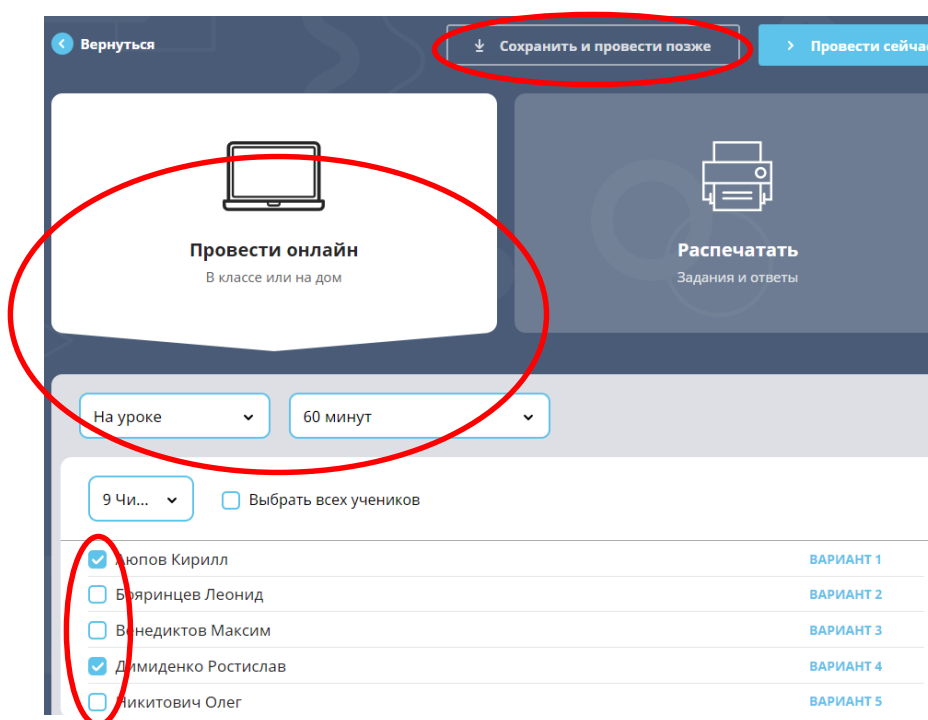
Вернуться

Сохранить и провести позже

Провести сейчас

Провести онлайн
В классе или на дом

Распечатать
Задания и ответы

На уроке

60 минут

9 Чи...

Выбрать всех учеников

Аюпов Кирилл ВАРИАНТ 1

Бояринцев Леонид ВАРИАНТ 2

Венедиктов Максим ВАРИАНТ 3

Димиденко Ростислав ВАРИАНТ 4

Никитович Олег ВАРИАНТ 5